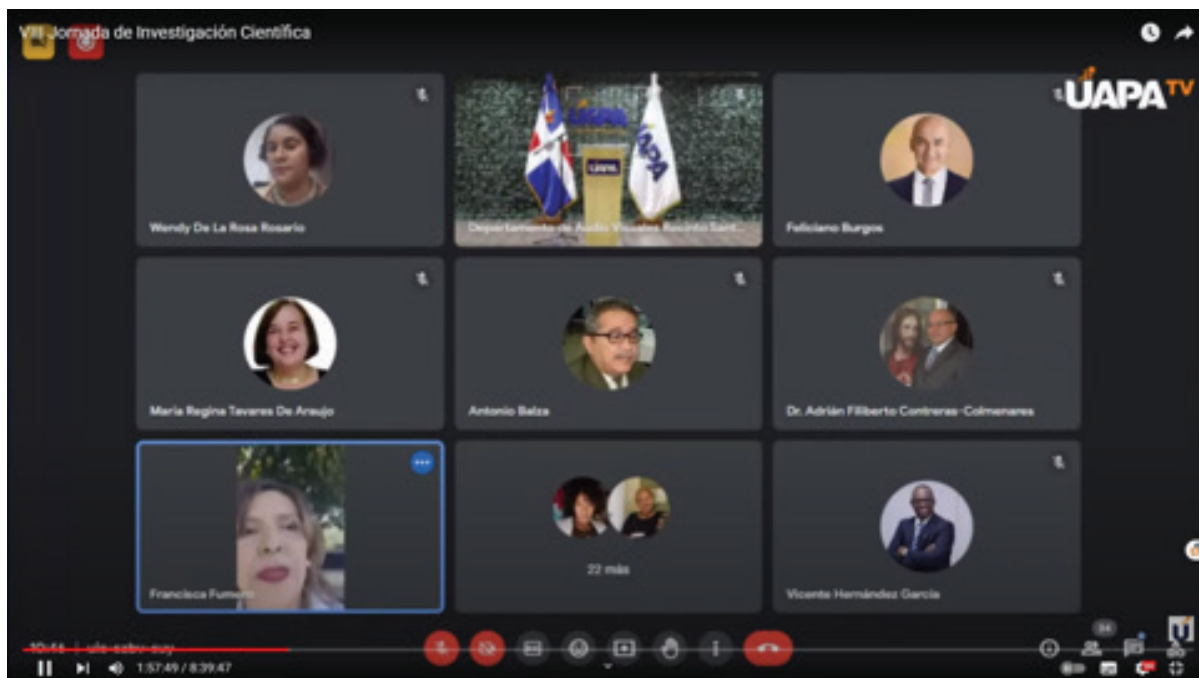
VIII Jornada de Investigación Científica

UAPA TV

Wendy De La Rosa Rosario

Departamento de Audio Visuales Recinto Sant...

Feliciano Burgos

María Regina Tavares De Araujo

Antonio Balza

Dr. Adrián Filiberto Contreras-Colmenares

Francisca Fumero

22 más

Vicente Hernández García

10:56 | ulo-szbv-suy

1:57:49 / 8:39:47

34